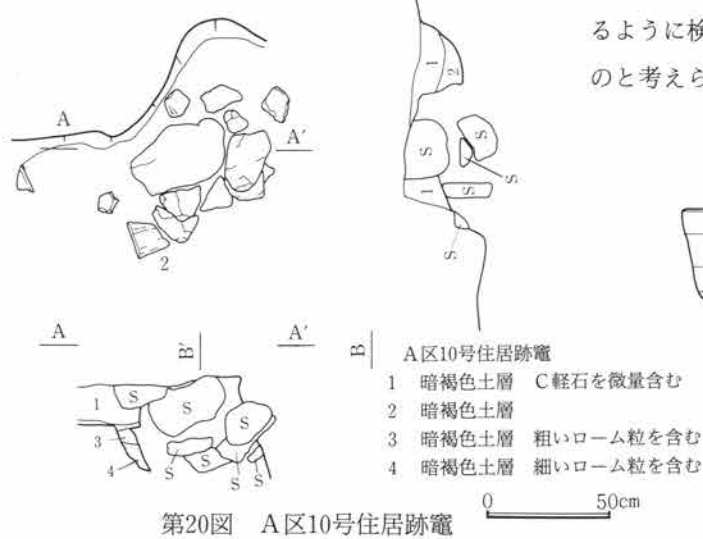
るように検
のと考えら

A
A′
7
2

1
2
S
S
S
1
S
S
S

A
B′
A′
B
1
S
S
S
3
4
S
S
S
S

A区10号住居跡竈
1　暗褐色土層　C軽石を微量含む
2　暗褐色土層
3　暗褐色土層　粗いローム粒を含む
4　暗褐色土層　細いローム粒を含む

0　50cm

第20図　A区10号住居跡竈